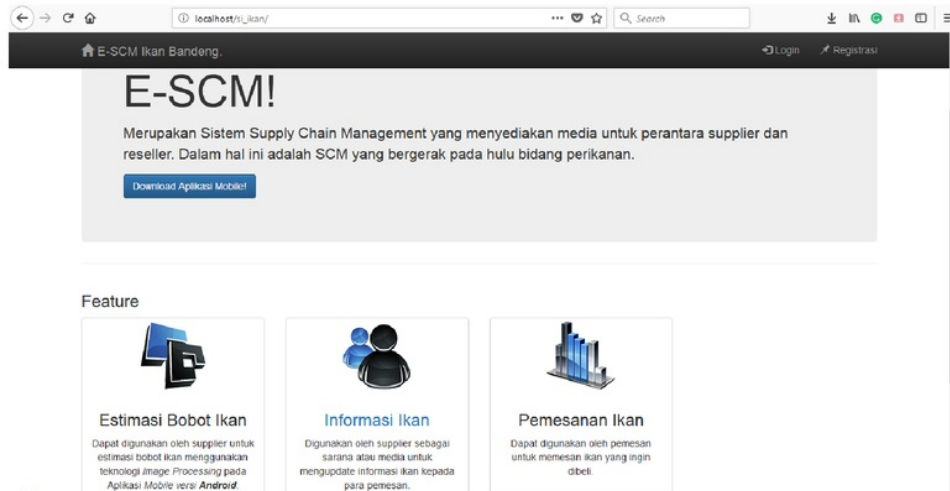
localhost/si_ikan/

Search

E-SCM Ikan Bandeng.

Login

Registrasi

E-SCM!

Merupakan Sistem Supply Chain Management yang menyediakan media untuk perantara supplier dan reseller. Dalam hal ini adalah SCM yang bergerak pada hulu bidang perikanan.

Download Aplikasi Mobile!

Feature

Estimasi Bobot Ikan

Dapat digunakan oleh supplier untuk estimasi bobot ikan menggunakan teknologi Image Processing pada Aplikasi Mobile versi Android.

Informasi Ikan

Digunakan oleh supplier sebagai sarana atau media untuk mengupdate informasi ikan kepada para pemesan.

Pemesanan Ikan

Dapat digunakan oleh pemesan untuk memesan ikan yang ingin dibeli.